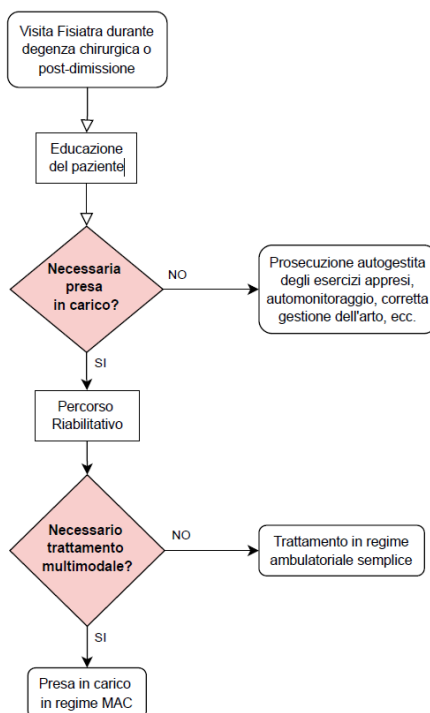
Visita Fisiatra durante degenza chirurgica o post-dimissione

Educazione del paziente

Necessaria presa in carico?

NO

Prosecuzione autogestita degli esercizi appresi, automonitoraggio, corretta gestione dell'arto, ecc.

SI

Percorso Riabilitativo

Necessario trattamento multimodale?

NO

Trattamento in regime ambulatoriale semplice

SI

Presa in carico in regime MAC